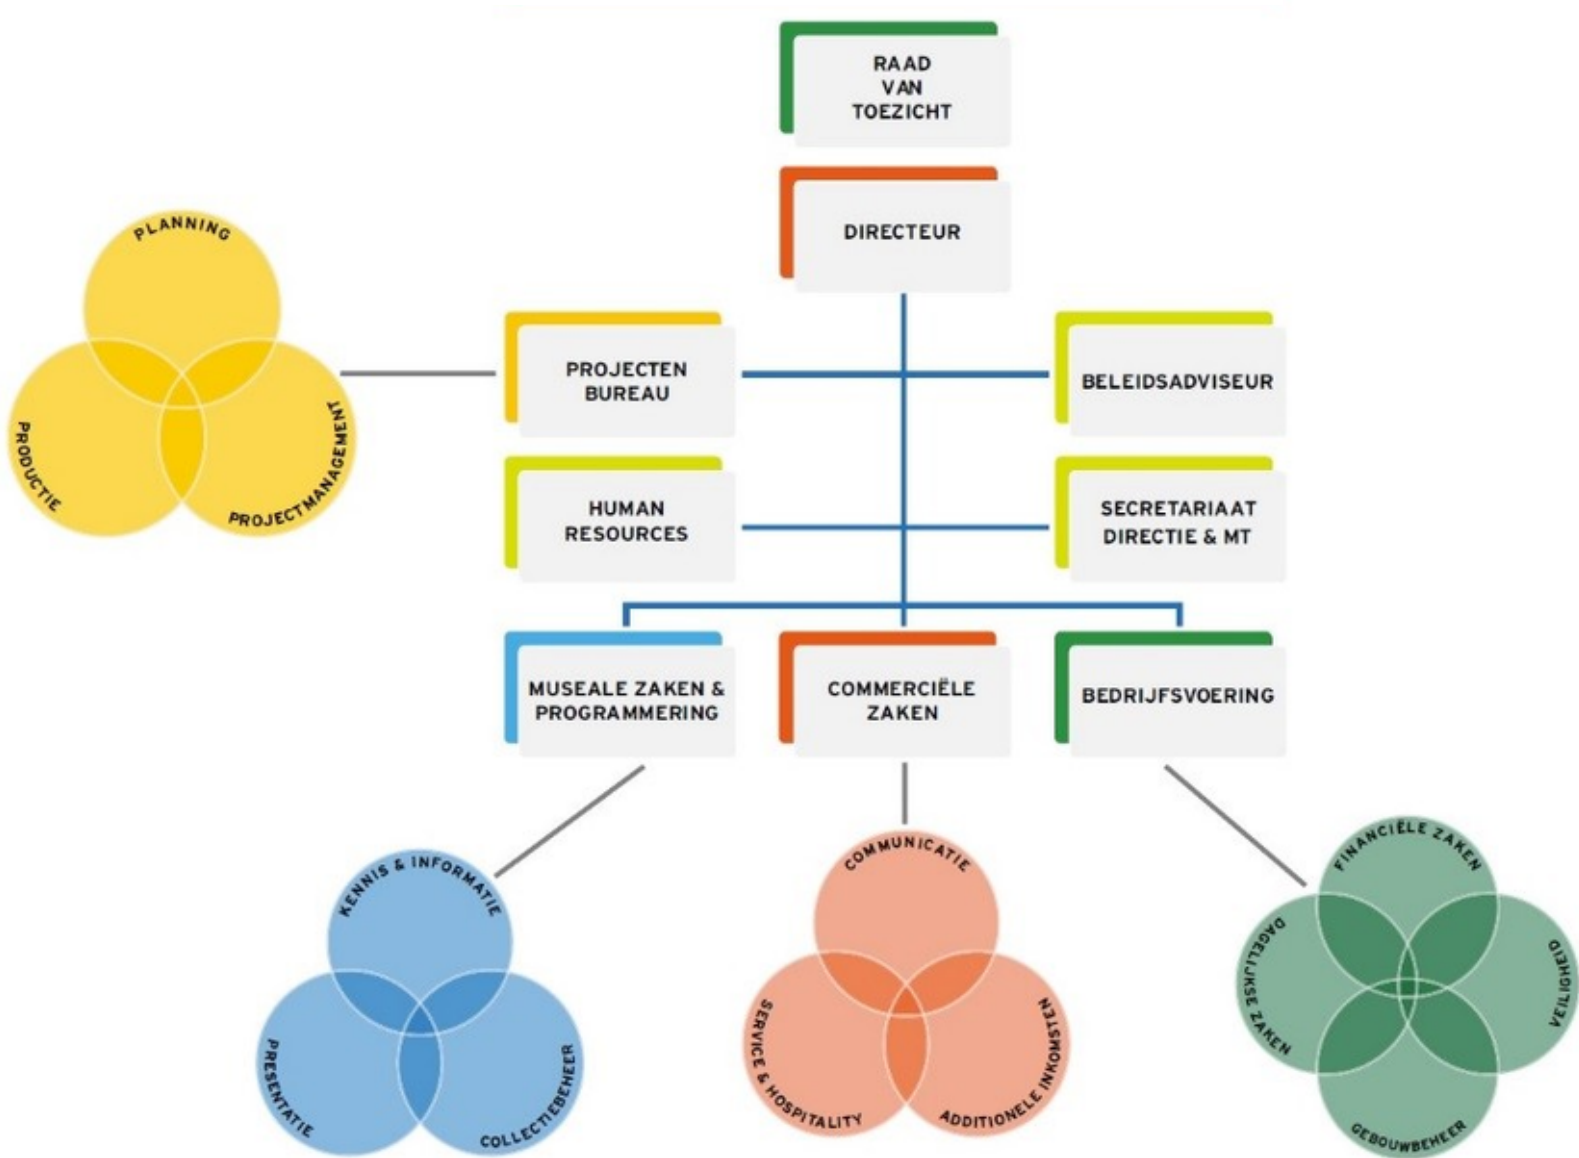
RAAD VAN TOEZICHT

DIRECTEUR

PLANNING

PRODUCTIE

PROJECTMANAGEMENT

PROJECTEN BUREAU

BELEIDSADVISEUR

HUMAN RESOURCES

SECRETARIAAT DIRECTIE & MT

MUSEALE ZAKEN & PROGRAMMERING

COMMERCIËLE ZAKEN

BEDRIJFSVOERING

KENNIS & INFORMATIE

PRESENTATIE

COLLECTIEBEHEER

COMMUNICATIE

SERVICE & HOSPITALITY

ADDITIONELE INKOMSTEN

FINANCIËLE ZAKEN

DAGELIJKSE ZAKEN

VEILIGHEID

GEBOUWBEHEER